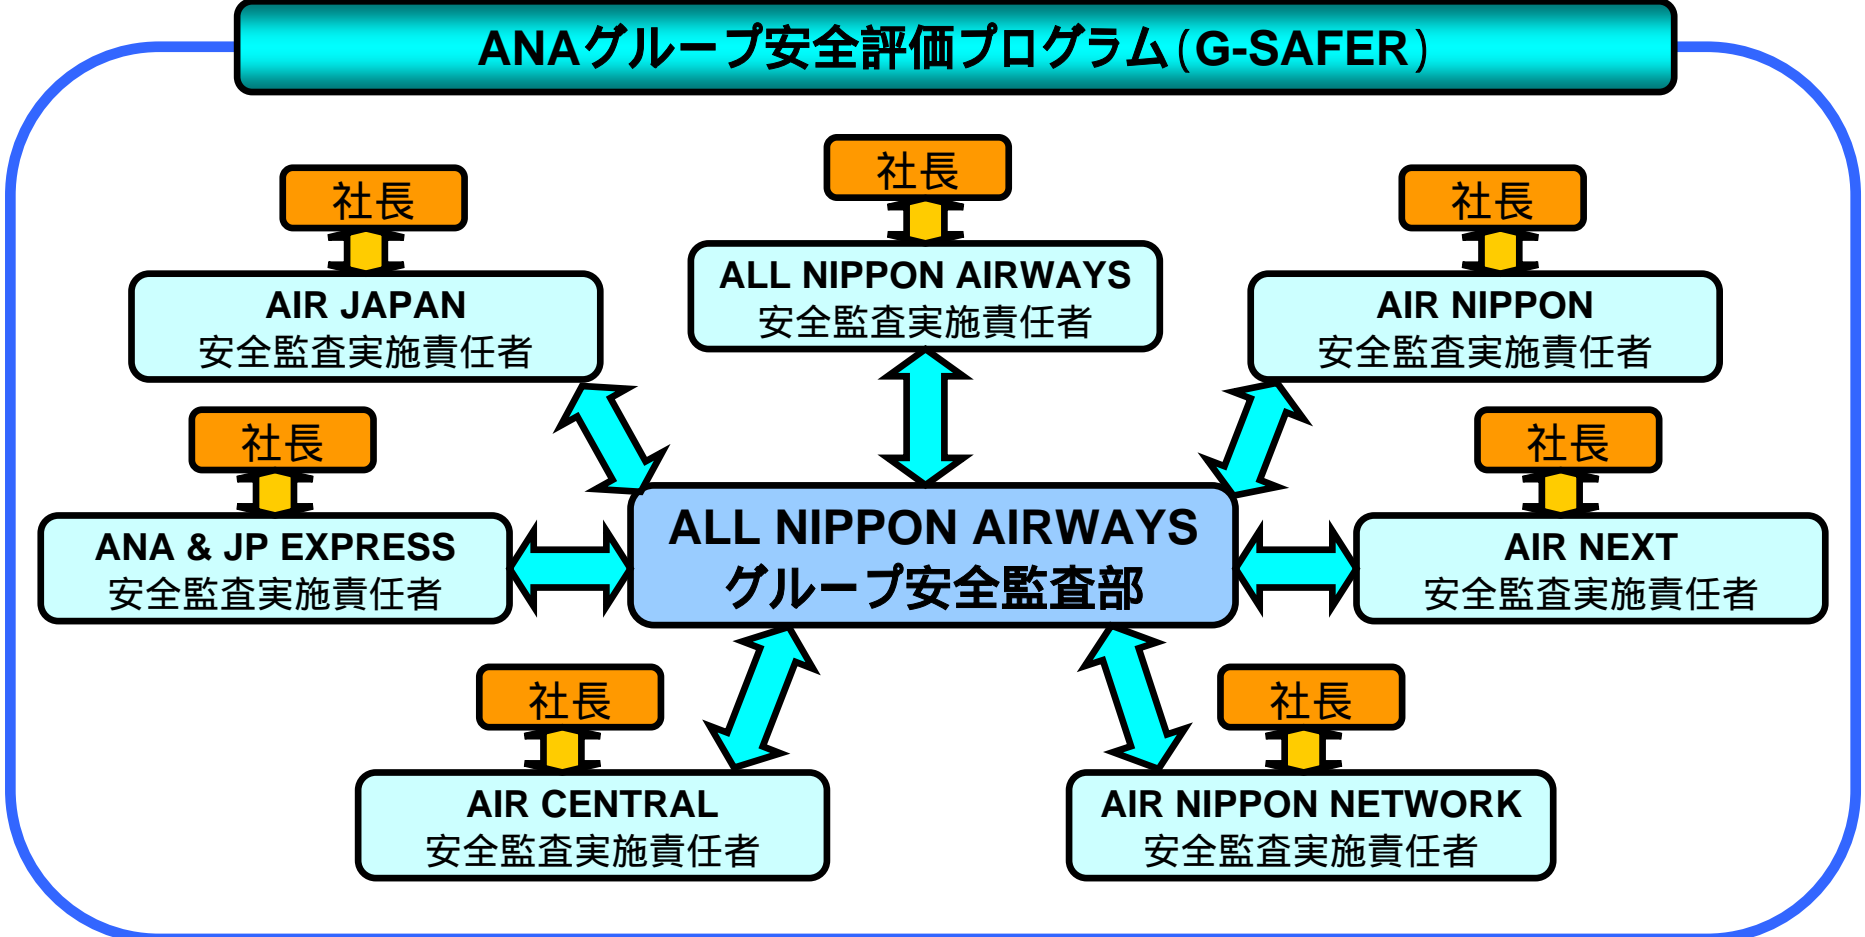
ANAグループ安全評価プログラム(G-SAFER)

社長

ALL NIPPON AIRWAYS
安全監査実施責任者

社長

AIR JAPAN
安全監査実施責任者

社長

AIR NIPPON
安全監査実施責任者

社長

ANA & JP EXPRESS
安全監査実施責任者

ALL NIPPON AIRWAYS
グループ安全監査部

社長

AIR NEXT
安全監査実施責任者

社長

AIR CENTRAL
安全監査実施責任者

社長

AIR NIPPON NETWORK
安全監査実施責任者